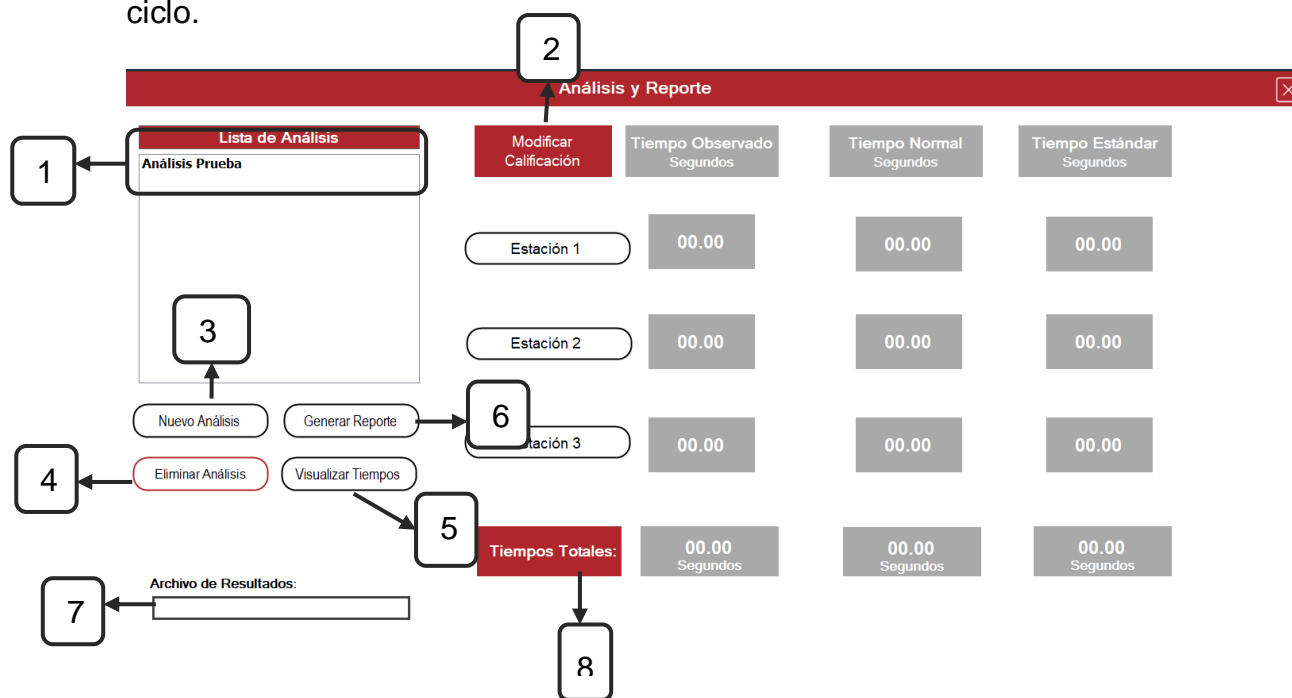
ciclo.

2

Análisis y Reporte

1

Lista de Análisis

Análisis Prueba

Modificar Calificación

Tiempo Observado Segundos

Tiempo Normal Segundos

Tiempo Estándar Segundos

Estación 1

00.00

00.00

00.00

3

Estación 2

00.00

00.00

00.00

Nuevo Análisis

Generar Reporte

6

Estación 3

00.00

00.00

00.00

4

Eliminar Análisis

Visualizar Tiempos

5

Tiempos Totales:

00.00 Segundos

00.00 Segundos

00.00 Segundos

Archivo de Resultados:

7

8